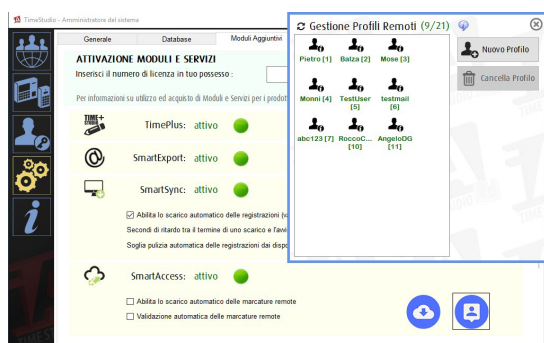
TimeStudio - Amministratore del sistema

Generale
Database
Moduli Aggiuntivi

ATTIVAZIONE MODULI E SERVIZI
Inserisci il numero di licenza in tuo possesso :

Per informazioni su utilizzo ed acquisto di Moduli e Servizi per i prodot

TIME+
TimePlus: attivo

SmartExport: attivo

SmartSync: attivo

Abilita lo scarico automatico delle registrazioni (v
Secondi di ritardo tra il termine di uno scarico e l'avvi
Soglia pulizia automatica delle registrazioni dai dispo

SmartAccess: attivo

Abilita lo scarico automatico delle marcature remote
Validazione automatica delle marcature remote

Gestione Profili Remoti (9/21)

Pietro [1]
Balza [2]
Mose [3]
Monni [4]
TestUser [5]
testmail [6]
abc123 [7]
RoccoC... [10]
AngeloDG [11]

Nuovo Profilo
Cancella Profilo